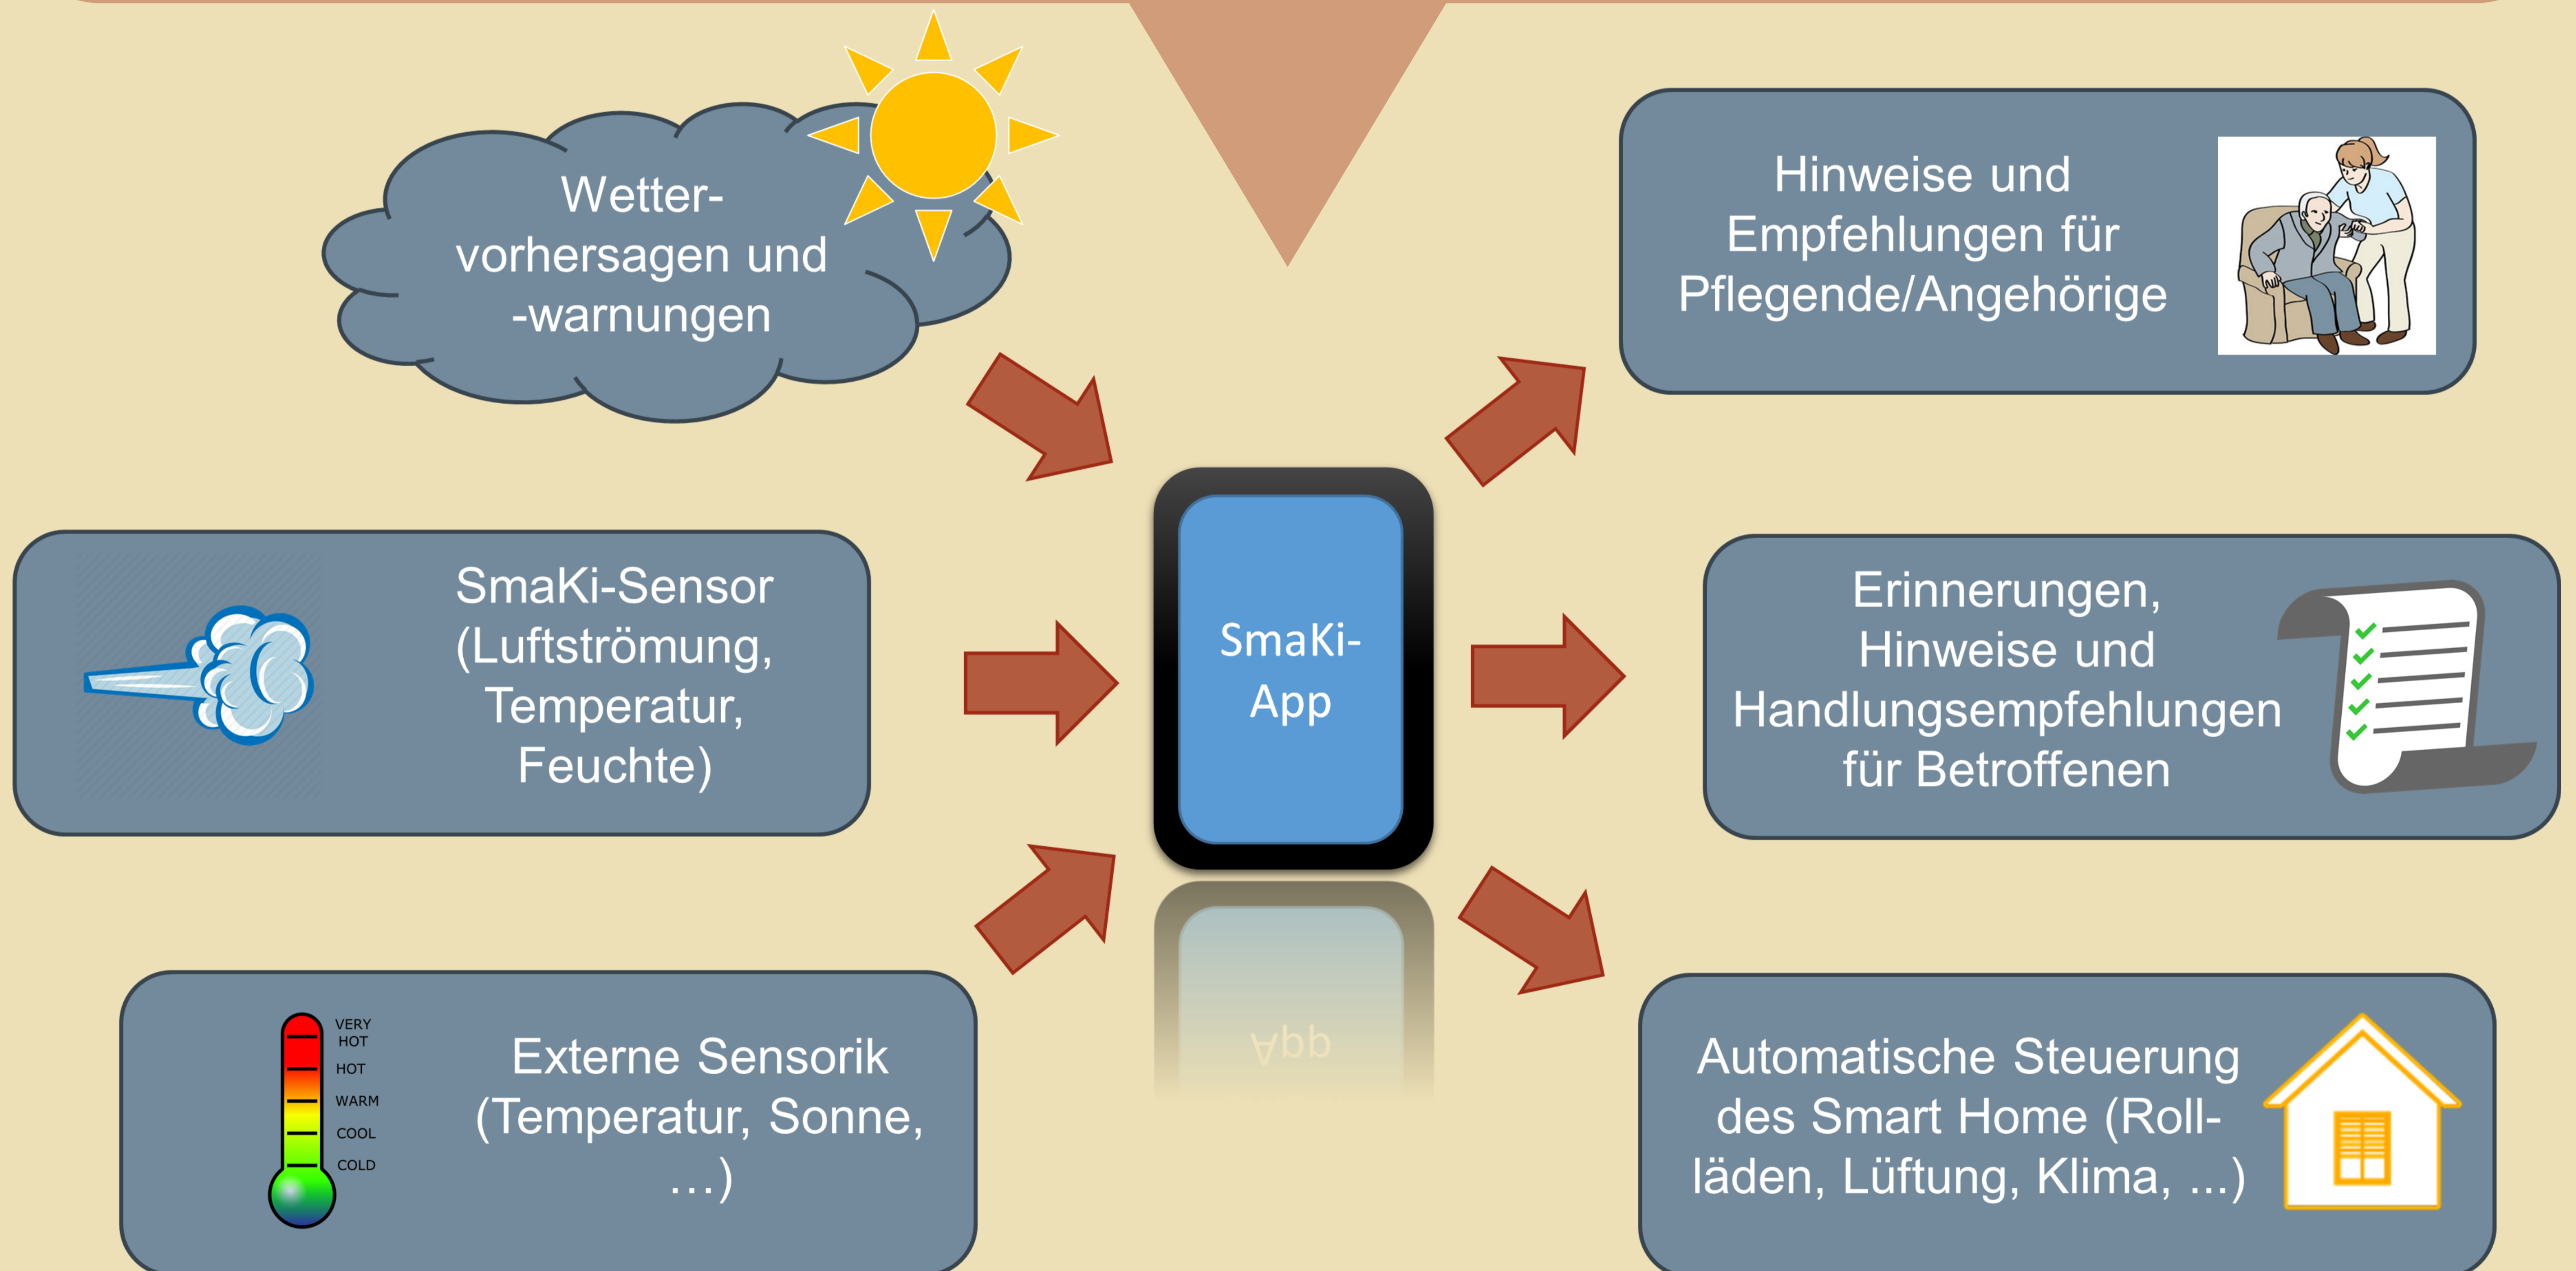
Wetter-vorhersagen und -warnungen

SmaKi-Sensor (Luftströmung, Temperatur, Feuchte)

VERY HOT
HOT
WARM
COOL
COLD

Externe Sensorik (Temperatur, Sonne, …)

SmaKi-App

Hinweise und Empfehlungen für Pflegende/Angehörige

Erinnerungen, Hinweise und Handlungsempfehlungen für Betroffenen

Automatische Steuerung des Smart Home (Roll-läden, Lüftung, Klima, ...)